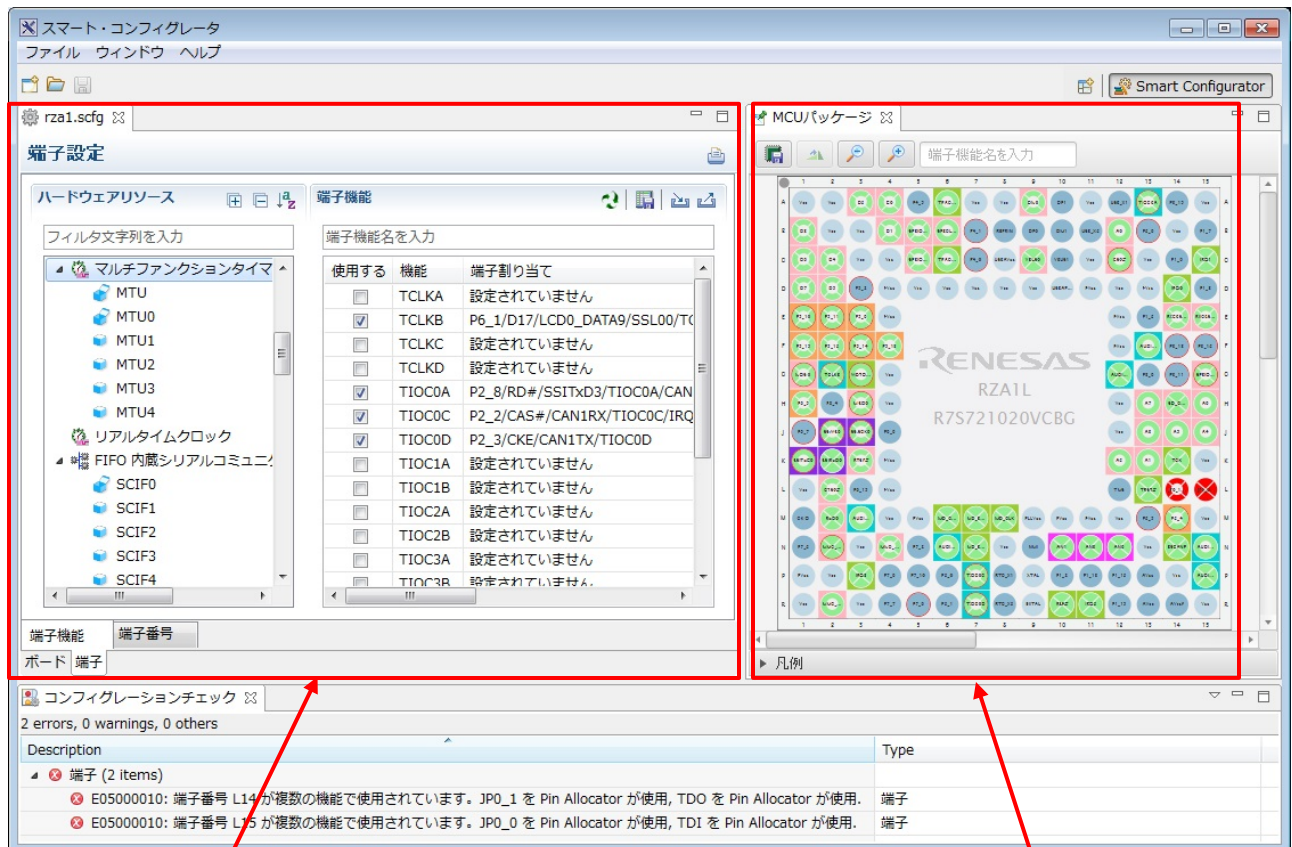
スマート・コンフィグレータ
ファイル ウィンドウ ヘルプ

Smart Configurator

rza1.scfg

端子設定

ハードウェアリソース

フィルタ文字列を入力

マルチファンクションタイマ
MTU
MTU0
MTU1
MTU2
MTU3
MTU4
リアルタイムクロック
FIFO 内蔵シリアルコミュニケ
SCIF0
SCIF1
SCIF2
SCIF3
SCIF4

端子機能

端子機能名を入力

| 使用する | 機能 | 端子割り当て |
|---|---|---|
| ☐ | TCLKA | 設定されていません |
| ☑ | TCLKB | P6_1/D17/LCD0_DATA9/SSL00/TC |
| ☐ | TCLKC | 設定されていません |
| ☐ | TCLKD | 設定されていません |
| ☑ | TIOC0A | P2_8/RD#/SSITxD3/TIOC0A/CAN |
| ☑ | TIOC0C | P2_2/CAS#/CAN1RX/TIOC0C/IRQ |
| ☑ | TIOC0D | P2_3/CKE/CAN1TX/TIOC0D |
| ☐ | TIOC1A | 設定されていません |
| ☐ | TIOC1B | 設定されていません |
| ☐ | TIOC2A | 設定されていません |
| ☐ | TIOC2B | 設定されていません |
| ☐ | TIOC3A | 設定されていません |
| ☐ | TIOC3B | 設定されていません |

端子機能 端子番号
ボード 端子

MCUパッケージ

端子機能名を入力

RENESAS
RZA1L
R7S721020VCBG

凡例

コンフィグレーションチェック
2 errors, 0 warnings, 0 others

| Description | Type |
|---|---|
| 端子 (2 items) | |
| E05000010: 端子番号 L14 が複数の機能で使用されています。JP0_1 を Pin Allocator が使用, TDO を Pin Allocator が使用. | 端子 |
| E05000010: 端子番号 L15 が複数の機能で使用されています。JP0_0 を Pin Allocator が使用, TDI を Pin Allocator が使用. | 端子 |